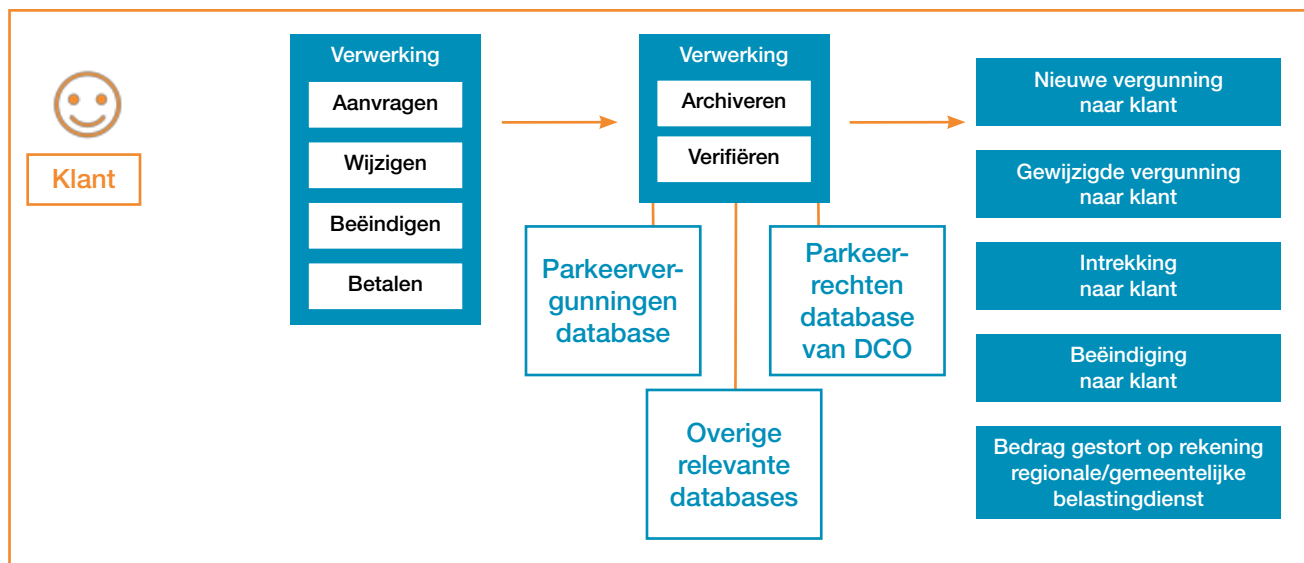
Klant

Verwerking

Aanvragen

Wijzigen

Beëindigen

Betalen

Verwerking

Archiveren

Verifiëren

Parkeervergunningen database

Parkeerrechten database van DCO

Overige relevante databases

Nieuwe vergunning naar klant

Gewijzigde vergunning naar klant

Intrekking naar klant

Beëindiging naar klant

Bedrag gestort op rekening regionale/gemeentelijke belastingdienst